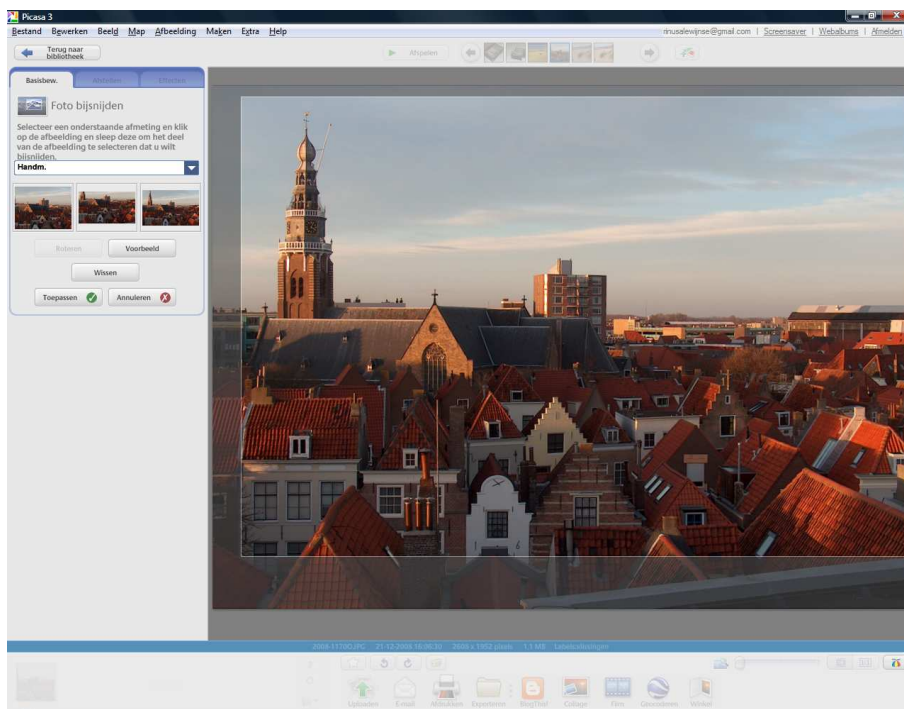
Picasa 3

Bestand Bewerken Beeld Map Afbeelding Maken Extra Help

rinusalewijnse@gmail.com | Screensaver | Webalbums | Afmelden

Terug naar bibliotheek

Afspelen

Basisbew. Afstellen Effecten

Foto bijsnijden

Selecteer een onderstaande afmeting en klik op de afbeelding en sleep deze om het deel van de afbeelding te selecteren dat u wilt bijsnijden.

Handm.

Roteren Voorbeeld

Wissen

Toepassen Annuleren

2008-11700.JPG 21-12-2008 16:06:30 3648 x 1952 pixels 1,1 MB Labelaanduidingen

Uploaden E-mail Afdrukken Exporteren BlogThis! Collage Film Geovoorm Winkel